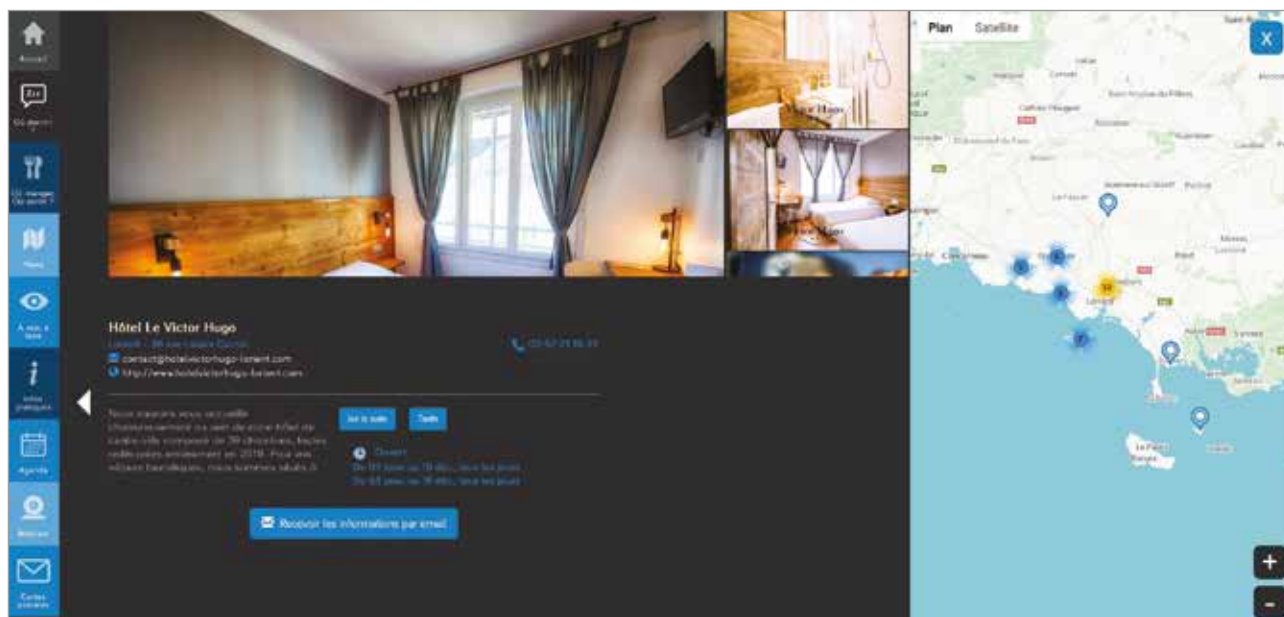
Accueil

Où dormir ?

Où manger Où sortir ?

Plans

À voir, à faire

Infos pratiques

Agenda

Webcam

Cartes postales

Hôtel Le Victor Hugo

Lorient - 36 rue Lazare Carnot

contact@hotelvictorhugo-lorient.com

http://www.hotelvictorhugo-lorient.com

02 97 21 16 24

Nous sommes heureux de vous accueillir chaleureusement au sein de notre hôtel de centre-ville composé de 30 chambres, toutes rénovées entièrement en 2018. Pour vos séjours touristiques, nous sommes situés à

En savoir plus

Tarifs

Ouvert

Du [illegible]

Du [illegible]

Recevoir les informations par email

Plan

Satellite

X

+

-